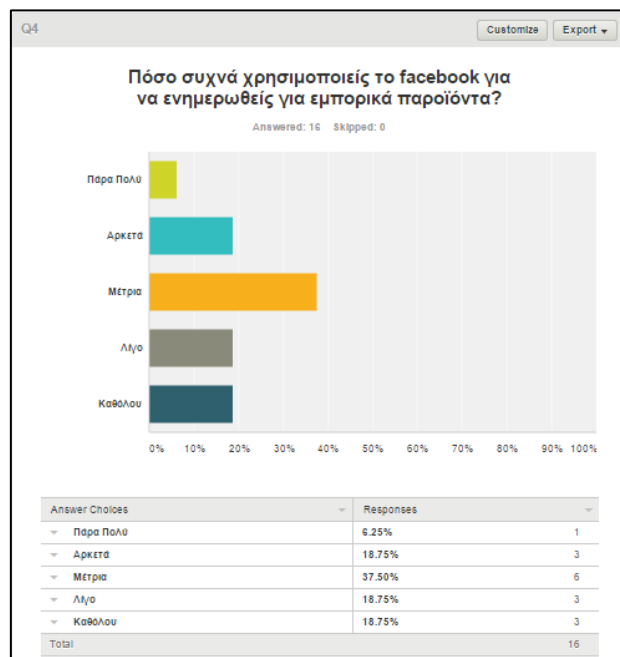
Q4

Customize Export ▾

Πόσο συχνά χρησιμοποιείς το facebook για να ενημερωθείς για εμπορικά παροϊόντα?

Answered: 16 Skipped: 0

Παρα Πολύ

Αρκετά

Μέτρια

Λιγο

Καθόλου

0% 10% 20% 30% 40% 50% 60% 70% 80% 90% 100%

| Answer Choices | Responses | |
|---|---|---|
| Παρα Πολύ | 6.25% | 1 |
| Αρκετά | 18.75% | 3 |
| Μέτρια | 37.50% | 6 |
| Λιγο | 18.75% | 3 |
| Καθόλου | 18.75% | 3 |
| Total | | 16 |